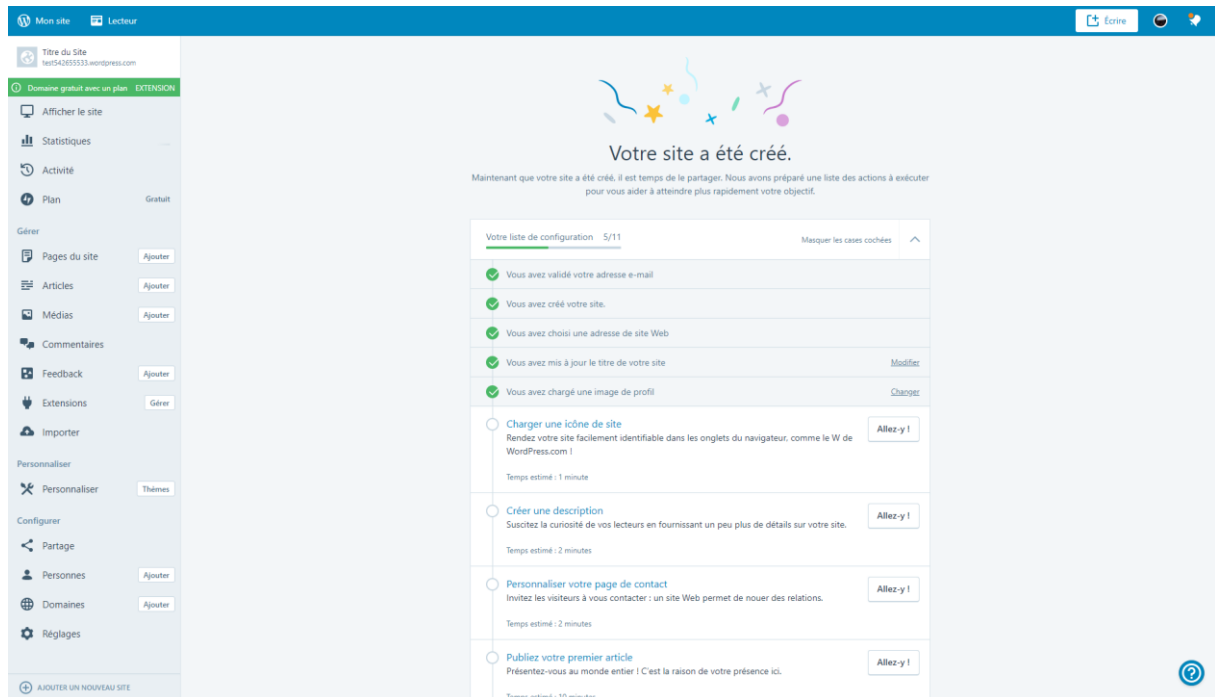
Mon site Lecteur

Écrire

Titre du Site
test542655533.wordpress.com

Domaine gratuit avec un plan EXTENSION

Afficher le site

Statistiques

Activité

Plan Gratuit

Gérer

Pages du site Ajouter

Articles Ajouter

Médias Ajouter

Commentaires

Feedback Ajouter

Extensions Gérer

Importer

Personnaliser

Personnaliser Thèmes

Configurer

Partage

Personnes Ajouter

Domaines Ajouter

Réglages

AJOUTER UN NOUVEAU SITE

Votre site a été créé.

Maintenant que votre site a été créé, il est temps de le partager. Nous avons préparé une liste des actions à exécuter pour vous aider à atteindre plus rapidement votre objectif.

Votre liste de configuration 5/11

Masquer les cases cochées

Vous avez validé votre adresse e-mail

Vous avez créé votre site.

Vous avez choisi une adresse de site Web

Vous avez mis à jour le titre de votre site Modifier

Vous avez chargé une image de profil Changer

Charger une icône de site
Rendez votre site facilement identifiable dans les onglets du navigateur, comme le W de WordPress.com !
Temps estimé : 1 minute
Allez-y !

Créer une description
Suscitez la curiosité de vos lecteurs en fournissant un peu plus de détails sur votre site.
Temps estimé : 2 minutes
Allez-y !

Personnaliser votre page de contact
Invitez les visiteurs à vous contacter : un site Web permet de nouer des relations.
Temps estimé : 2 minutes
Allez-y !

Publiez votre premier article
Présentez-vous au monde entier ! C'est la raison de votre présence ici.
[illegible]
Allez-y !